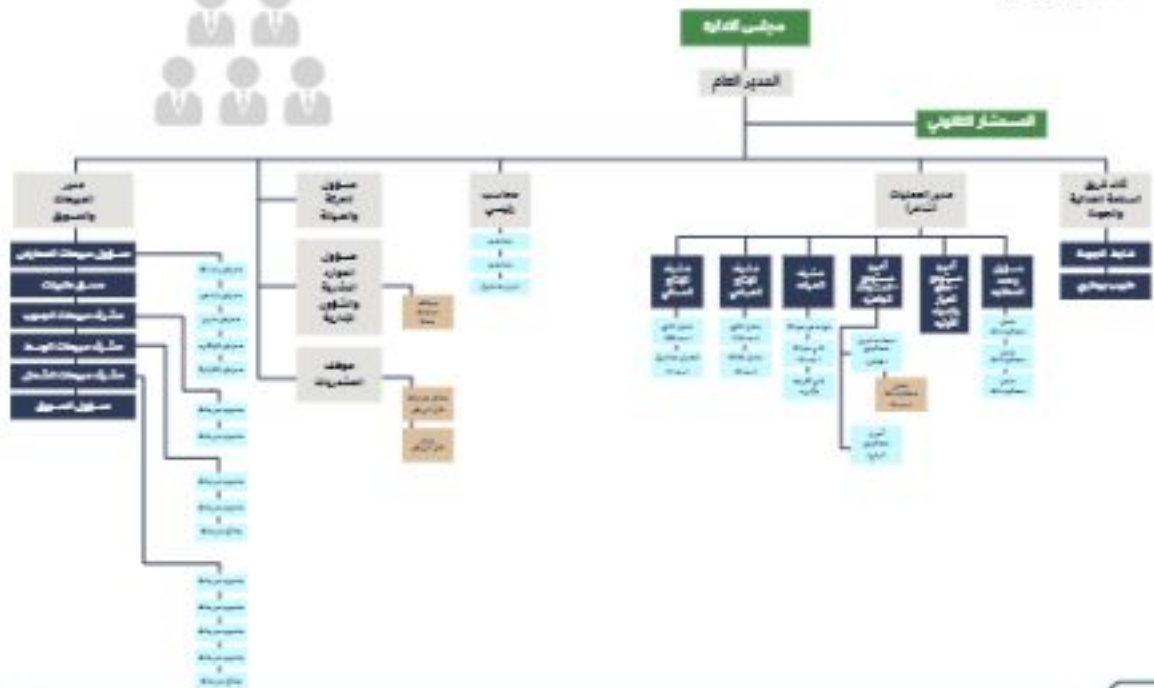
مجلس الادارة

المدير العام

المستشار القانوني

مدير المبيعات والتسويق

مسؤول المركبات والصيانة

مسؤول الموارد البشرية والشؤون الادارية

موظف المشتريات

محاسب

مدير العمليات

قائد فريق السلامة والجودة

مسؤول مبيعات المشاريع

مسؤول المبيعات

مشرف مبيعات

مشرف مبيعات

مشرف مبيعات

مسؤول التسويق

مشرف الموقع

مشرف الموقع

مشرف المياه

أمين مستودع

أمين مستودع

مسؤول وحدة

ضابط الجودة

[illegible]